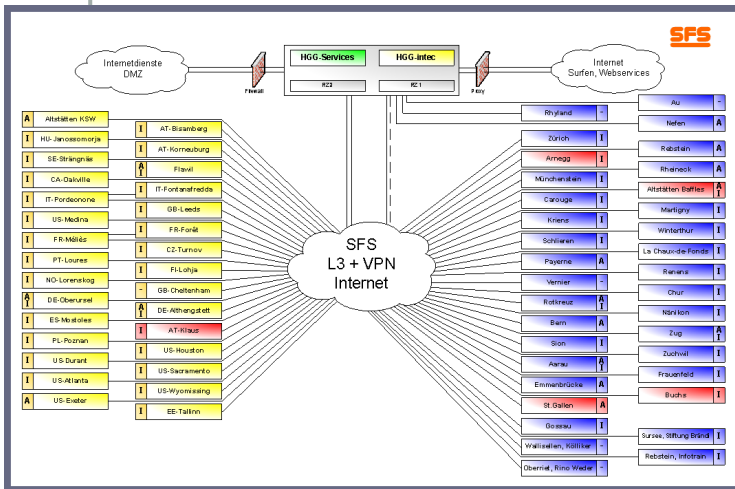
SFS

Internetdienste DMZ

Firewall

HGG-Services

HGG-intec

RZ 3

RZ 1

Proxy

Internet Surfen, Webservices

| A | Altstätten KSW |
|---|---|
| I | HU-Janossomorja |
| I | SE-Strängnäs |
| I | CA-Oakville |
| I | IT-Pordenone |
| I | US-Medina |
| I | FR-Méliés |
| I | PT-Loures |
| I | NO-Lorenskog |
| A I | DE-Oberursel |
| I | ES-Mostoles |
| I | PL-Poznan |
| I | US-Durant |
| I | US-Atlanta |
| A | US-Exeter |

| I | AT-Bisamberg |
|---|---|
| I | AT-Korneuburg |
| A I | Flawil |
| I | IT-Fontanafredda |
| I | GB-Leeds |
| I | FR-Forêt |
| I | CZ-Turnov |
| I | FI-Lohja |
| - | GB-Cheltenham |
| I | DE-Althengstett |
| I | AT-Klaus |
| I | US-Houston |
| I | US-Sacramento |
| I | US-Wyomissing |
| I | EE-Tallinn |

SFS L3 + VPN Internet

| Rhyland | - |
|---|---|
| Zürich | I |
| Arnegg | I |
| Münchenstein | I |
| Carouge | I |
| Kriens | I |
| Schlieren | I |
| Payerne | A |
| Vernier | - |
| Rotkreuz | A I |
| Bern | A |
| Sion | I |
| Aarau | A I |
| Emmenbrücke | A |
| St.Gallen | A |
| Gossau | I |
| Wallisellen, Kölliker | - |
| Oberriet, Rino Weder | - |

| Au | - |
|---|---|
| Nefen | A |
| Rebstein | A |
| Rheineck | A |
| Altstätten Baffles | A I |
| Martigny | I |
| Winterthur | I |
| La Chaux-de-Fonds | I |
| Renens | I |
| Chur | I |
| Nänikon | I |
| Zug | A I |
| Zuchwil | I |
| Frauenfeld | I |
| Buchs | I |
| Sursee, Stiftung Brändi | I |
| Rebstein, Infotrain | I |